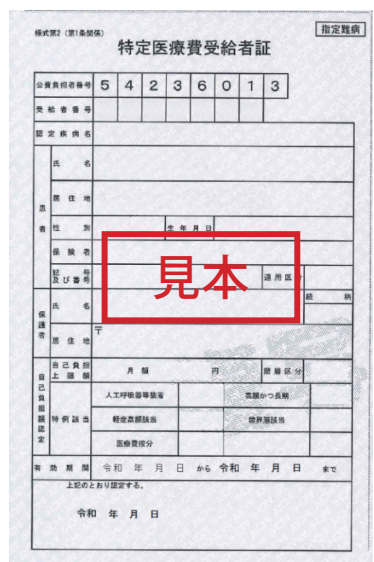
様式第2（第1条関係）

指定難病

特定医療費受給者証

| 公費負担者番号 | 5 | 4 | 2 | 3 | 6 | 0 | 1 | 3 |
|---|---|---|---|---|---|---|---|---|
| 受給者番号 | | | | | | | | |

認定疾病名

患者
氏名
居住地
性別　生年月日
保険者
記号及び番号　適用区分

見本

保護者
氏名　続柄
居住地　〒

自己負担認定
自己負担上限額　月額　円　階層区分
特例該当　人工呼吸器等装着　高額かつ長期
軽症高額該当　境界層該当
医療費按分

有効期間　令和　年　月　日　から　令和　年　月　日　まで

上記のとおり認定する。

令和　年　月　日